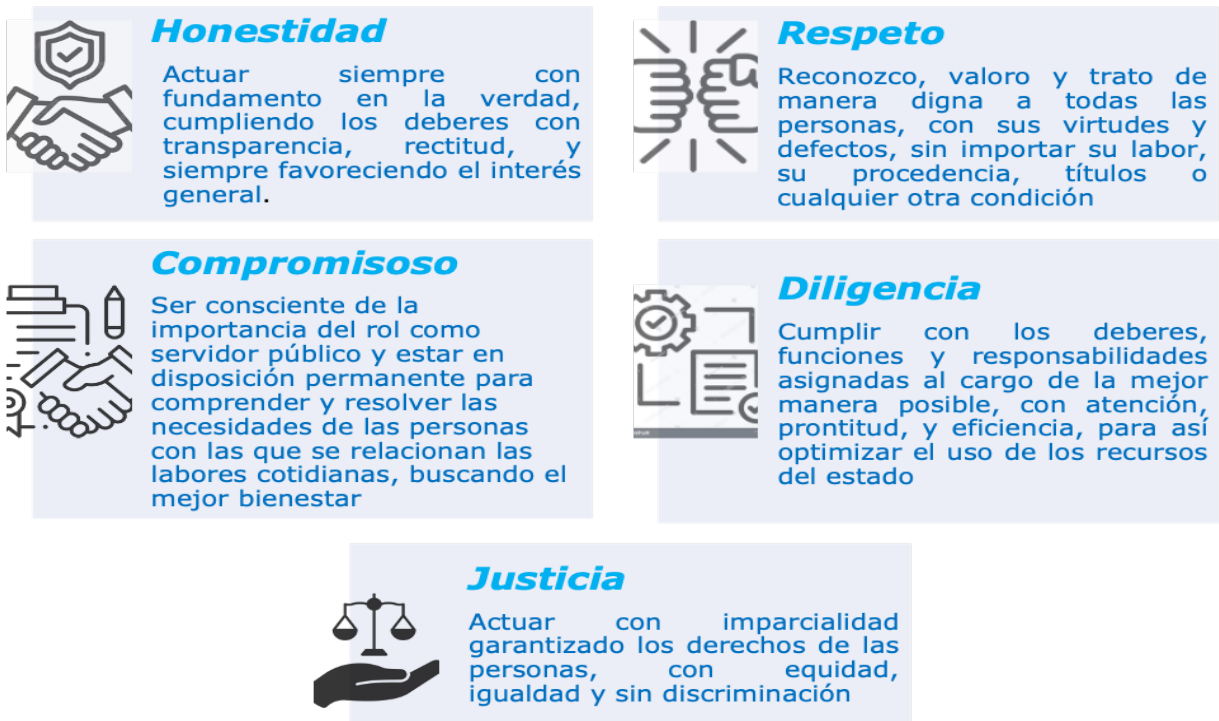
Honestidad

Actuar siempre con fundamento en la verdad, cumpliendo los deberes con transparencia, rectitud, y siempre favoreciendo el interés general.

Respeto

Reconozco, valoro y trato de manera digna a todas las personas, con sus virtudes y defectos, sin importar su labor, su procedencia, títulos o cualquier otra condición

Compromisoso

Ser consciente de la importancia del rol como servidor público y estar en disposición permanente para comprender y resolver las necesidades de las personas con las que se relacionan las labores cotidianas, buscando el mejor bienestar

Diligencia

Cumplir con los deberes, funciones y responsabilidades asignadas al cargo de la mejor manera posible, con atención, prontitud, y eficiencia, para así optimizar el uso de los recursos del estado

Justicia

Actuar con imparcialidad garantizado los derechos de las personas, con equidad, igualdad y sin discriminación